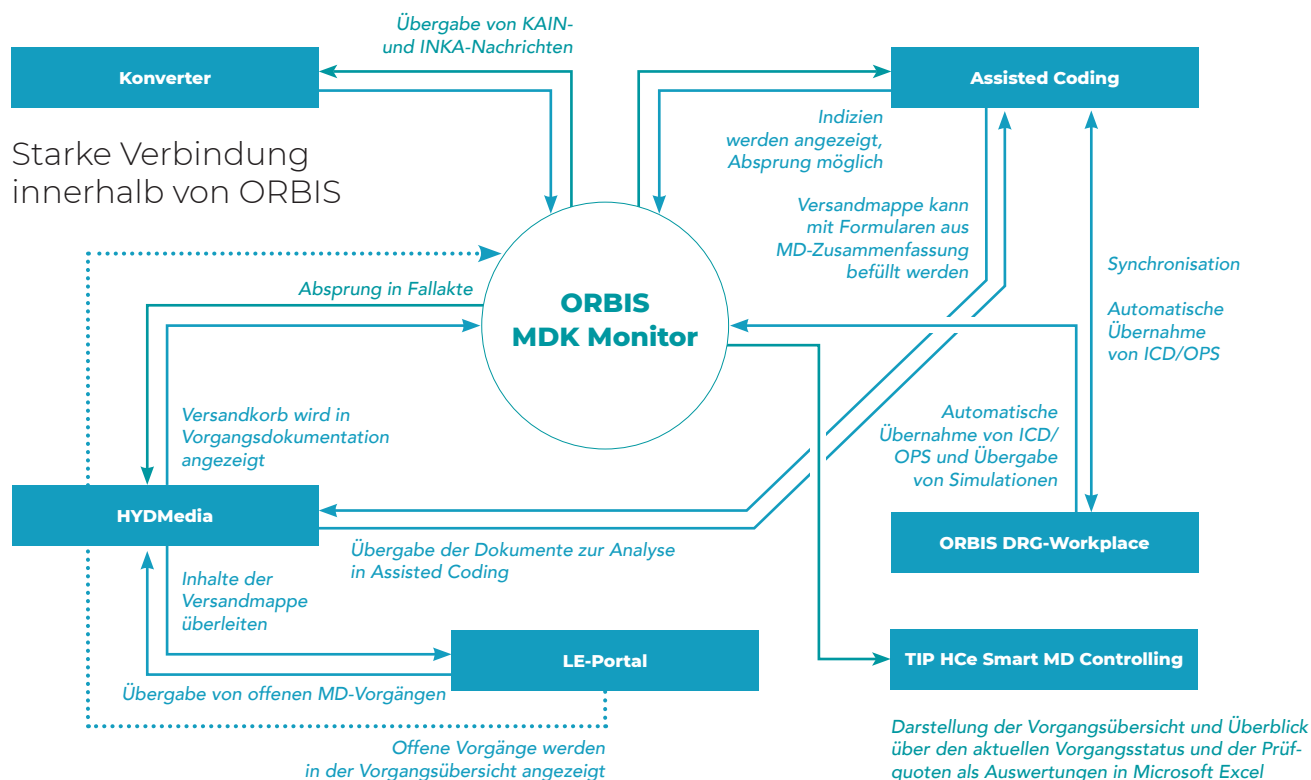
Übergabe von KAIN- und INKA-Nachrichten

Konverter

Assisted Coding

Starke Verbindung innerhalb von ORBIS

Indizien werden angezeigt, Absprung möglich

Versandmappe kann mit Formularen aus MD-Zusammenfassung befüllt werden

Synchronisation

Automatische Übernahme von ICD/OPS

Absprung in Fallakte

ORBIS MDK Monitor

Versandkorb wird in Vorgangsdokumentation angezeigt

Automatische Übernahme von ICD/ OPS und Übergabe von Simulationen

HYDMedia

Übergabe der Dokumente zur Analyse in Assisted Coding

ORBIS DRG-Workplace

Inhalte der Versandmappe überleiten

LE-Portal

TIP HCe Smart MD Controlling

Übergabe von offenen MD-Vorgängen

Darstellung der Vorgangsübersicht und Überblick über den aktuellen Vorgangsstatus und der Prüfquoten als Auswertungen in Microsoft Excel

Offene Vorgänge werden in der Vorgangsübersicht angezeigt